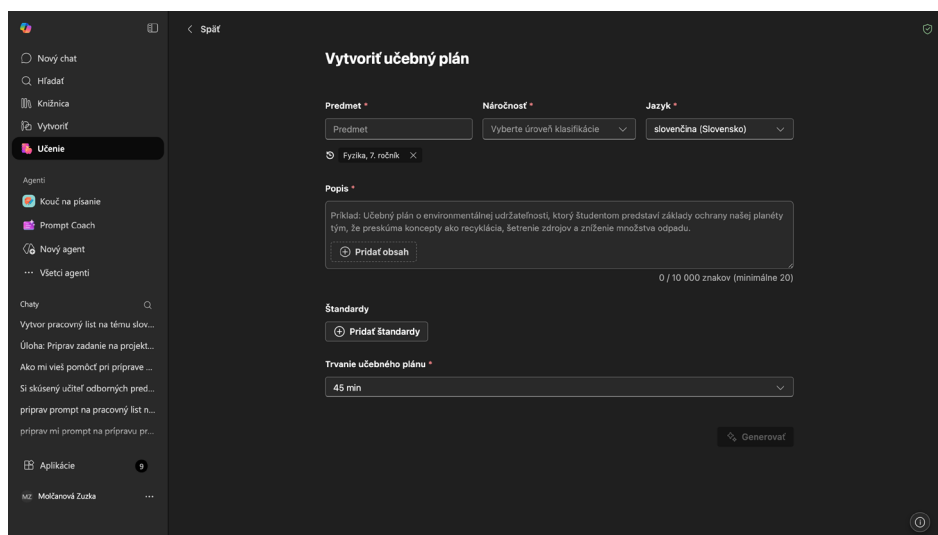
Nový chat
Hľadať
Knižnica
Vytvoriť
Učenie

Agenti
Kouč na písanie
Prompt Coach
Nový agent
Všetci agenti

Chaty
Vytvor pracovný list na tému slov...
Úloha: Priprav zadanie na projekt...
Ako mi vieš pomôcť pri príprave ...
Si skúsený učiteľ odborných pred...
priprav prompt na pracovný list n...
priprav mi prompt na prípravu pr...

Aplikácie 9

MZ Molčanová Zuzka ...

< Späť

Vytvoriť učebný plán

Predmet *
Predmet
Fyzika, 7. ročník ×

Náročnosť *
Vyberte úroveň klasifikácie

Jazyk *
slovenčina (Slovensko)

Popis *
Príklad: Učebný plán o environmentálnej udržateľnosti, ktorý študentom predstaví základy ochrany našej planéty tým, že preskúma koncepty ako recyklácia, šetrenie zdrojov a zníženie množstva odpadu.
Pridať obsah
0 / 10 000 znakov (minimálne 20)

Štandardy
Pridať štandardy

Trvanie učebného plánu *
45 min

Generovať